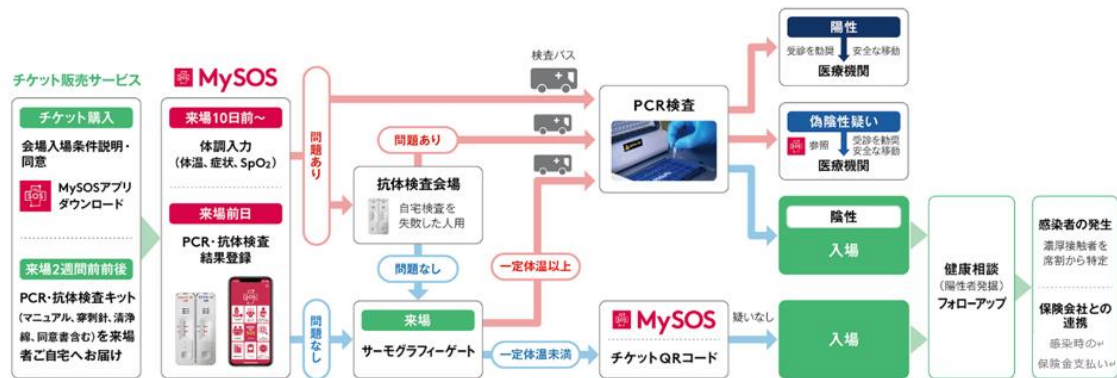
チケット販売サービス

チケット購入

会場入場条件説明・同意

MySOSアプリダウンロード

来場2週間前前後

PCR・抗体検査キット(マニュアル、穿刺針、清浄綿、同意書含む)を来場者ご自宅へお届け

MySOS

来場10日前〜

体調入力(体温、症状、$SpO_2$)

来場前日

PCR・抗体検査結果登録

問題あり

問題なし

問題あり

抗体検査会場

自宅検査を失敗した人用

問題なし

来場

サーモグラフィーゲート

一定体温以上

一定体温未満

検査バス

PCR検査

MySOS

チケットQRコード

疑いなし

陽性

受診を勧奨

安全な移動

医療機関

偽陰性疑い

参照

受診を勧奨

安全な移動

医療機関

陰性

入場

入場

健康相談

(陽性者発掘)

フォローアップ

感染者の発生

濃厚接触者を席割から特定

保険会社との連携

感染時の保険金支払い